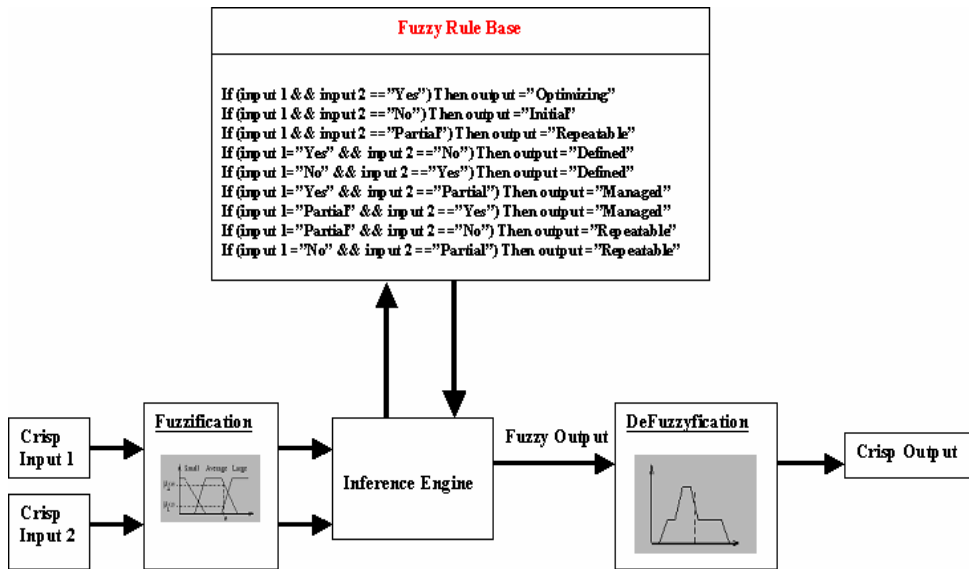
Fuzzy Rule Base

If (input 1 && input 2 =="Yes") Then output ="Optimizing"
If (input 1 && input 2 =="No") Then output ="Initial'
If (input 1 && input 2 =="Partial") Then output ="Repeatable"
If (input 1="Yes" && input 2 =="No") Then output ="Defined"
If (input 1="No" && input 2 =="Yes") Then output ="Defined"
If (input 1="Yes" && input 2 =="Partial") Then output ="Managed"
If (input 1="Partial" && input 2 =="Yes") Then output ="Managed"
If (input 1="Partial" && input 2 =="No") Then output ="Repeatable'
If (input 1 ="No" && input 2 =="Partial") Then output ="Repeatable"

Crisp Input 1

Crisp Input 2

Fuzzification

Small Average Large

Inference Engine

Fuzzy Output

DeFuzzyfication

Crisp Output